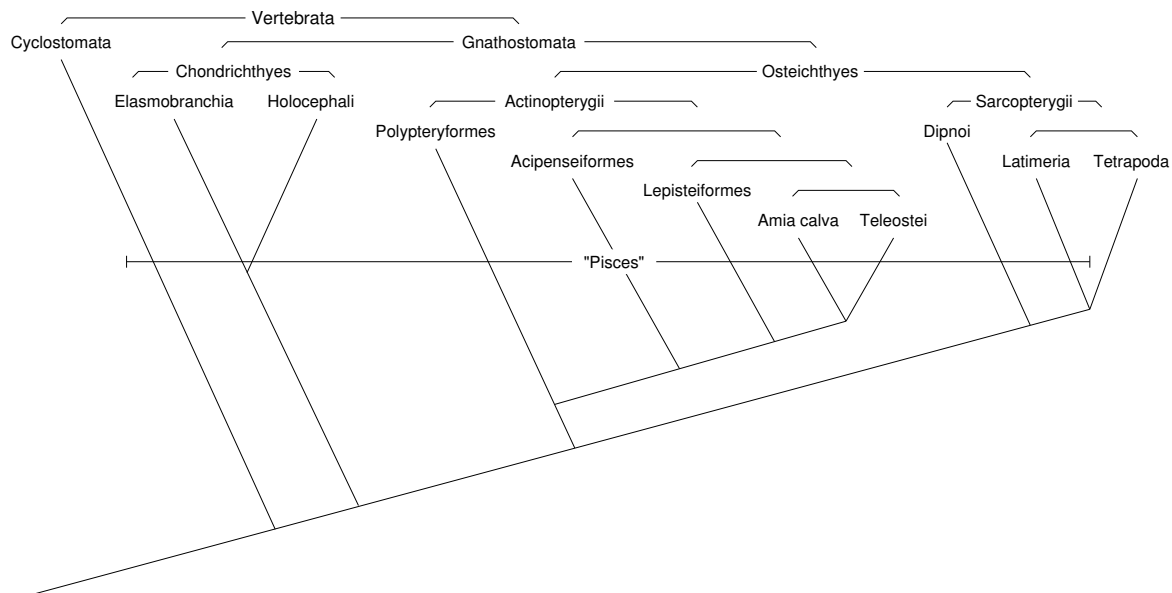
Vertebrata

Cyclostomata

Gnathostomata

Chondrichthyes

Osteichthyes

Elasmobranchia

Holocephali

Actinopterygii

Sarcopterygii

Polypteryformes

Dipnoi

Acipenseiformes

Lepisteiformes

Latimeria

Tetrapoda

Amia calva

Teleostei

"Pisces"